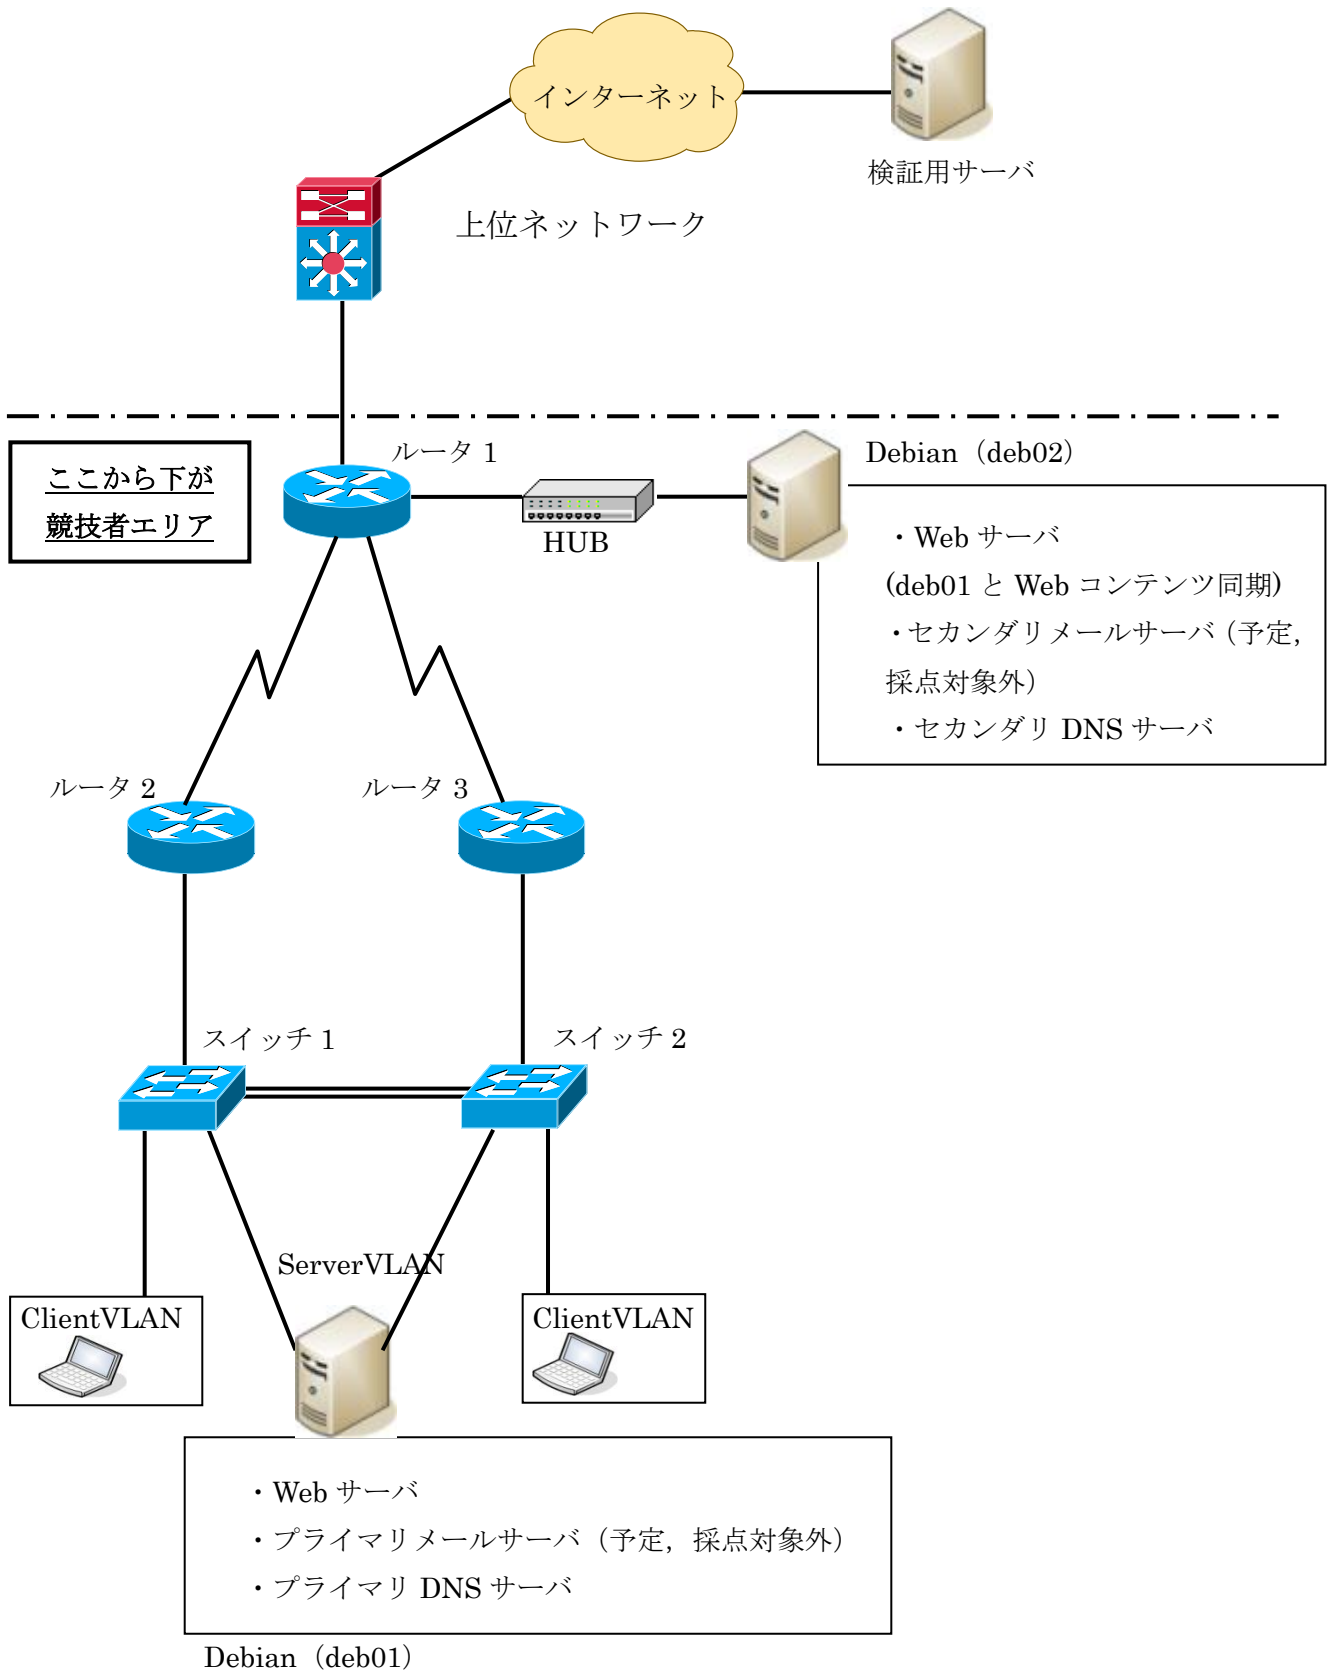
インターネット

検証用サーバ

上位ネットワーク

ここから下が
競技者エリア

ルータ 1

HUB

Debian（deb02）

・Web サーバ
(deb01 と Web コンテンツ同期)
・セカンダリメールサーバ（予定，採点対象外）
・セカンダリ DNS サーバ

ルータ 2

ルータ 3

スイッチ 1

スイッチ 2

ServerVLAN

ClientVLAN

ClientVLAN

・Web サーバ
・プライマリメールサーバ（予定，採点対象外）
・プライマリ DNS サーバ

Debian（deb01）